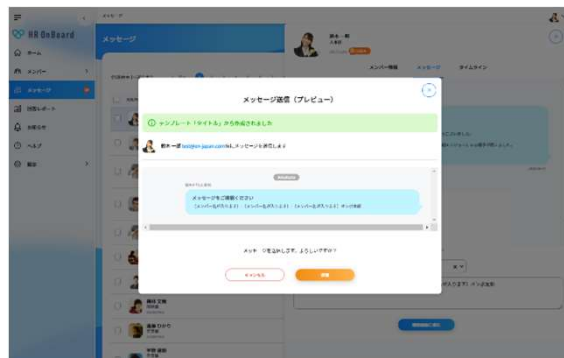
HR OnBoard

ホーム

メンバー

メッセージ

個別レポート

お知らせ

ヘルプ

設定

メッセージ

メッセージ送信（プレビュー）

テンプレート「タイトル」から作成されました

鈴木一郎 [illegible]にメッセージを送信します

メッセージをご確認ください
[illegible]

メッセージを送信します。よろしいですか？

キャンセル

送信

メンバー情報

メッセージ

タイムライン